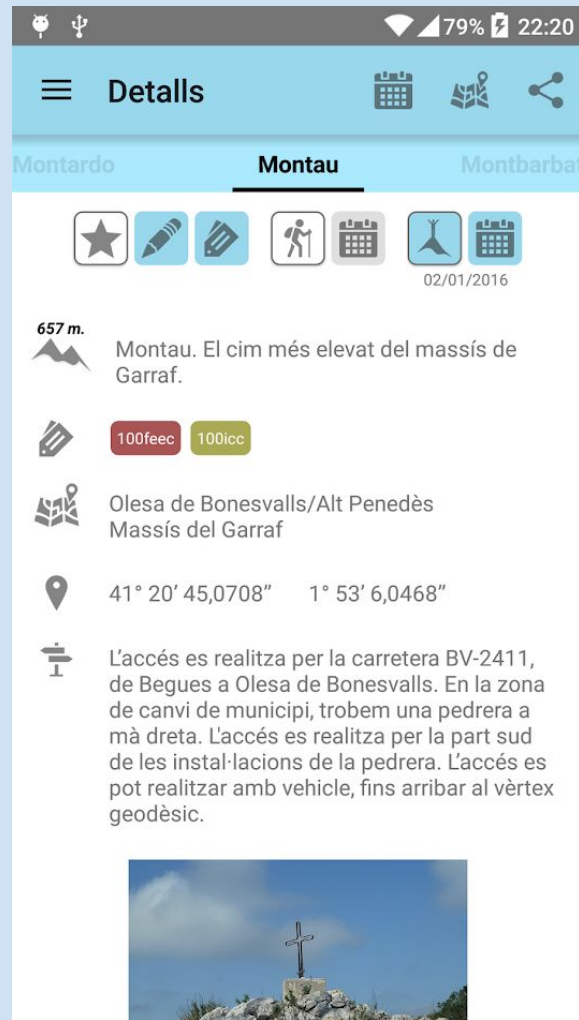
79% 22:20

Detalls

Montardo Montau Montbarbat

02/01/2016

657 m.

Montau. El cim més elevat del massís de Garraf.

100feec 100icc

Olesa de Bonesvalls/Alt Penedès
Massís del Garraf

41° 20' 45,0708" 1° 53' 6,0468"

L'accés es realitza per la carretera BV-2411, de Begues a Olesa de Bonesvalls. En la zona de canvi de municipi, trobem una pedrera a mà dreta. L'accés es realitza per la part sud de les instal·lacions de la pedrera. L'accés es pot realitzar amb vehicle, fins arribar al vèrtex geodèsic.